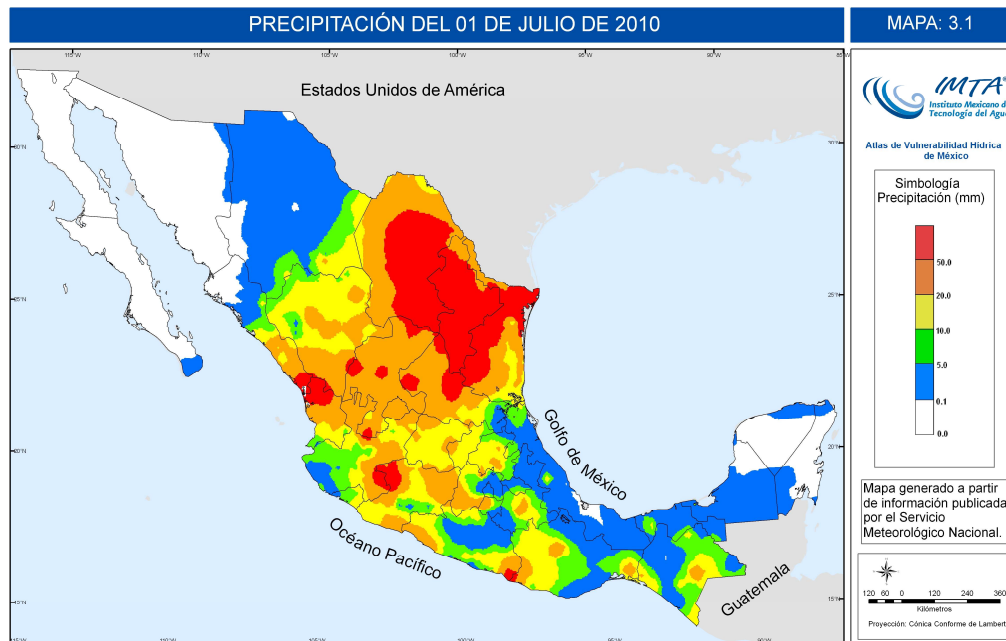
PRECIPITACIÓN DEL 01 DE JULIO DE 2010

MAPA: 3.1

115°W 110°W 105°W 100°W 95°W 90°W 85°W

30°N 25°N 20°N 15°N

Estados Unidos de América

Golfo de México

Océano Pacífico

Guatemala

IMTA

Instituto Mexicano de Tecnología del Agua

Atlas de Vulnerabilidad Hídrica de México

Simbología
Precipitación (mm)

50.0
20.0
10.0
5.0
0.1
0.0

Mapa generado a partir de información publicada por el Servicio Meteorológico Nacional.

120 60 0 120 240 360

Kilómetros

Proyección: Cónica Conforme de Lambert